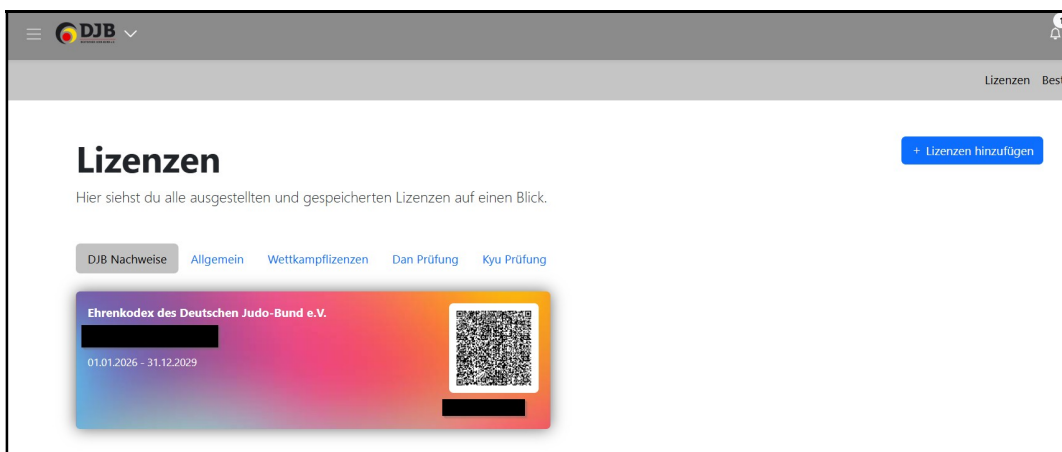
DJB

Lizenzen Best

Lizenzen

+ Lizenzen hinzufügen

Hier siehst du alle ausgestellten und gespeicherten Lizenzen auf einen Blick.

DJB Nachweise Allgemein Wettkampflizenzen Dan Prüfung Kyu Prüfung

Ehrenkodex des Deutschen Judo-Bund e.V.

01.01.2026 - 31.12.2029